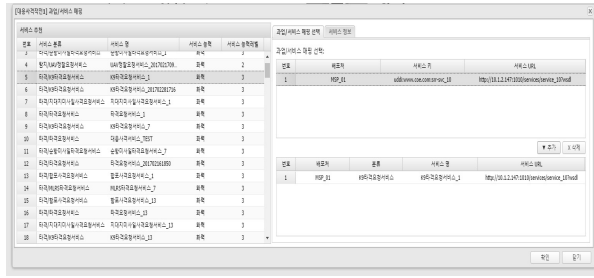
[대응서격작전] 과업/서비스 매핑

서비스 추천

| 번호 | 서비스 분류 | 서비스 명 | 서비스 유형 | 서비스 등록현황 |
|---|---|---|---|---|
| 3 | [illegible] | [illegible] | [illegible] | 3 |
| 4 | 탐지/UAV영상요청서비스 | UAV영상요청서비스_20170217... | 화력 | 2 |
| 5 | 타격/K9타격요청서비스 | K9타격요청서비스_1 | 화력 | 3 |
| 6 | 타격/K9타격요청서비스 | K9타격요청서비스_20170228... | 화력 | 3 |
| 7 | 타격/지대지타격요청서비스 | 지대지타격요청서비스_1 | 화력 | 3 |
| 8 | 타격/타격요청서비스 | 타격요청서비스 | 화력 | 3 |
| 9 | 타격/K9타격요청서비스 | K9타격요청서비스_7 | 화력 | 3 |
| 10 | 타격/타격요청서비스 | 자동사격서비스_TEST | 화력 | 3 |
| 11 | 타격/실험타격요청서비스 | 실험타격요청서비스_7 | 화력 | 3 |
| 12 | 타격/K9타격요청서비스 | K9타격요청서비스_20170226... | 화력 | 3 |
| 13 | 타격/헬기타격요청서비스 | 헬기타격요청서비스 | 화력 | 3 |
| 14 | 타격/MLRS타격요청서비스 | MLRS타격요청서비스_7 | 화력 | 3 |
| 15 | 타격/헬기타격요청서비스 | 헬기타격요청서비스_13 | 화력 | 3 |
| 16 | 타격/타격요청서비스 | 타격요청서비스_13 | 화력 | 3 |
| 17 | 타격/지대지타격요청서비스 | 지대지타격요청서비스_13 | 화력 | 3 |
| 18 | 타격/K9타격요청서비스 | K9타격요청서비스_13 | 화력 | 3 |

과업/서비스 매핑 선택 | 서비스 정보

과업/서비스 매핑 선택:

| 번호 | 제공자 | 서비스 키 | 서비스 URL |
|---|---|---|---|
| 1 | MSP_01 | uddi:www.cse.com:srv-svc_10 | http://10.1.2.147:1010/services/service_10?wsdl |

+ 추가 | X 삭제

| 번호 | 제공자 | 분류 | 서비스 명 | 서비스 URL |
|---|---|---|---|---|
| 1 | MSP_01 | K9타격요청서비스 | K9타격요청서비스_1 | http://10.1.2.147:1010/services/service_10?wsdl |

확인 | 닫기